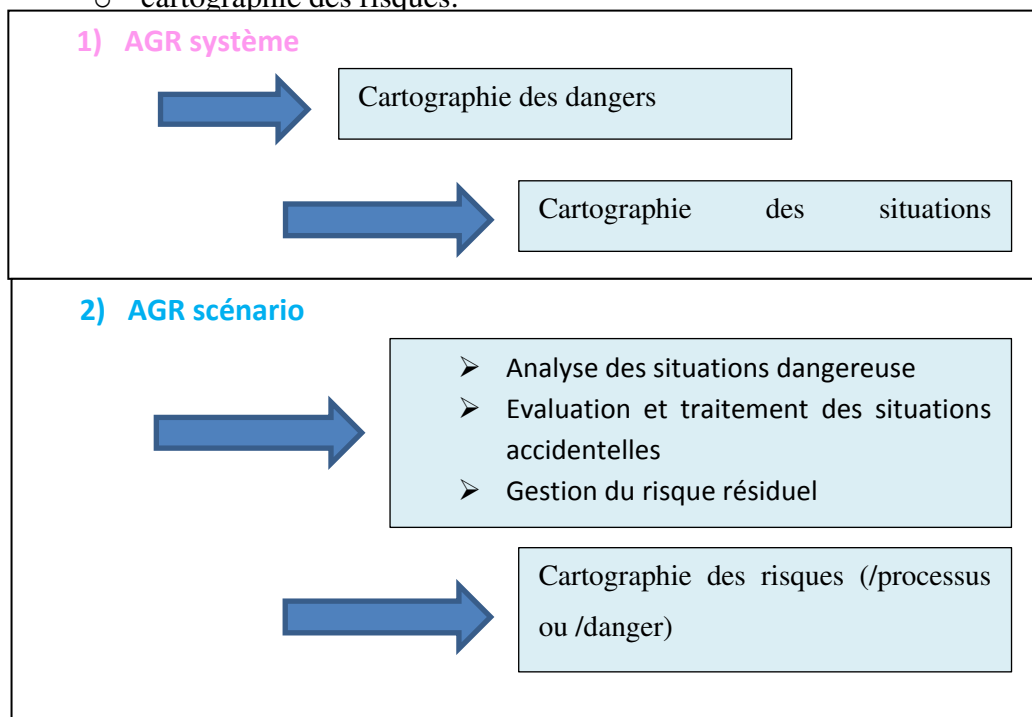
o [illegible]

1) AGR système

Cartographie des dangers

Cartographie des situations

2) AGR scénario

➢ Analyse des situations dangereuse
➢ Evaluation et traitement des situations accidentelles
➢ Gestion du risque résiduel

Cartographie des risques (/processus ou /danger)